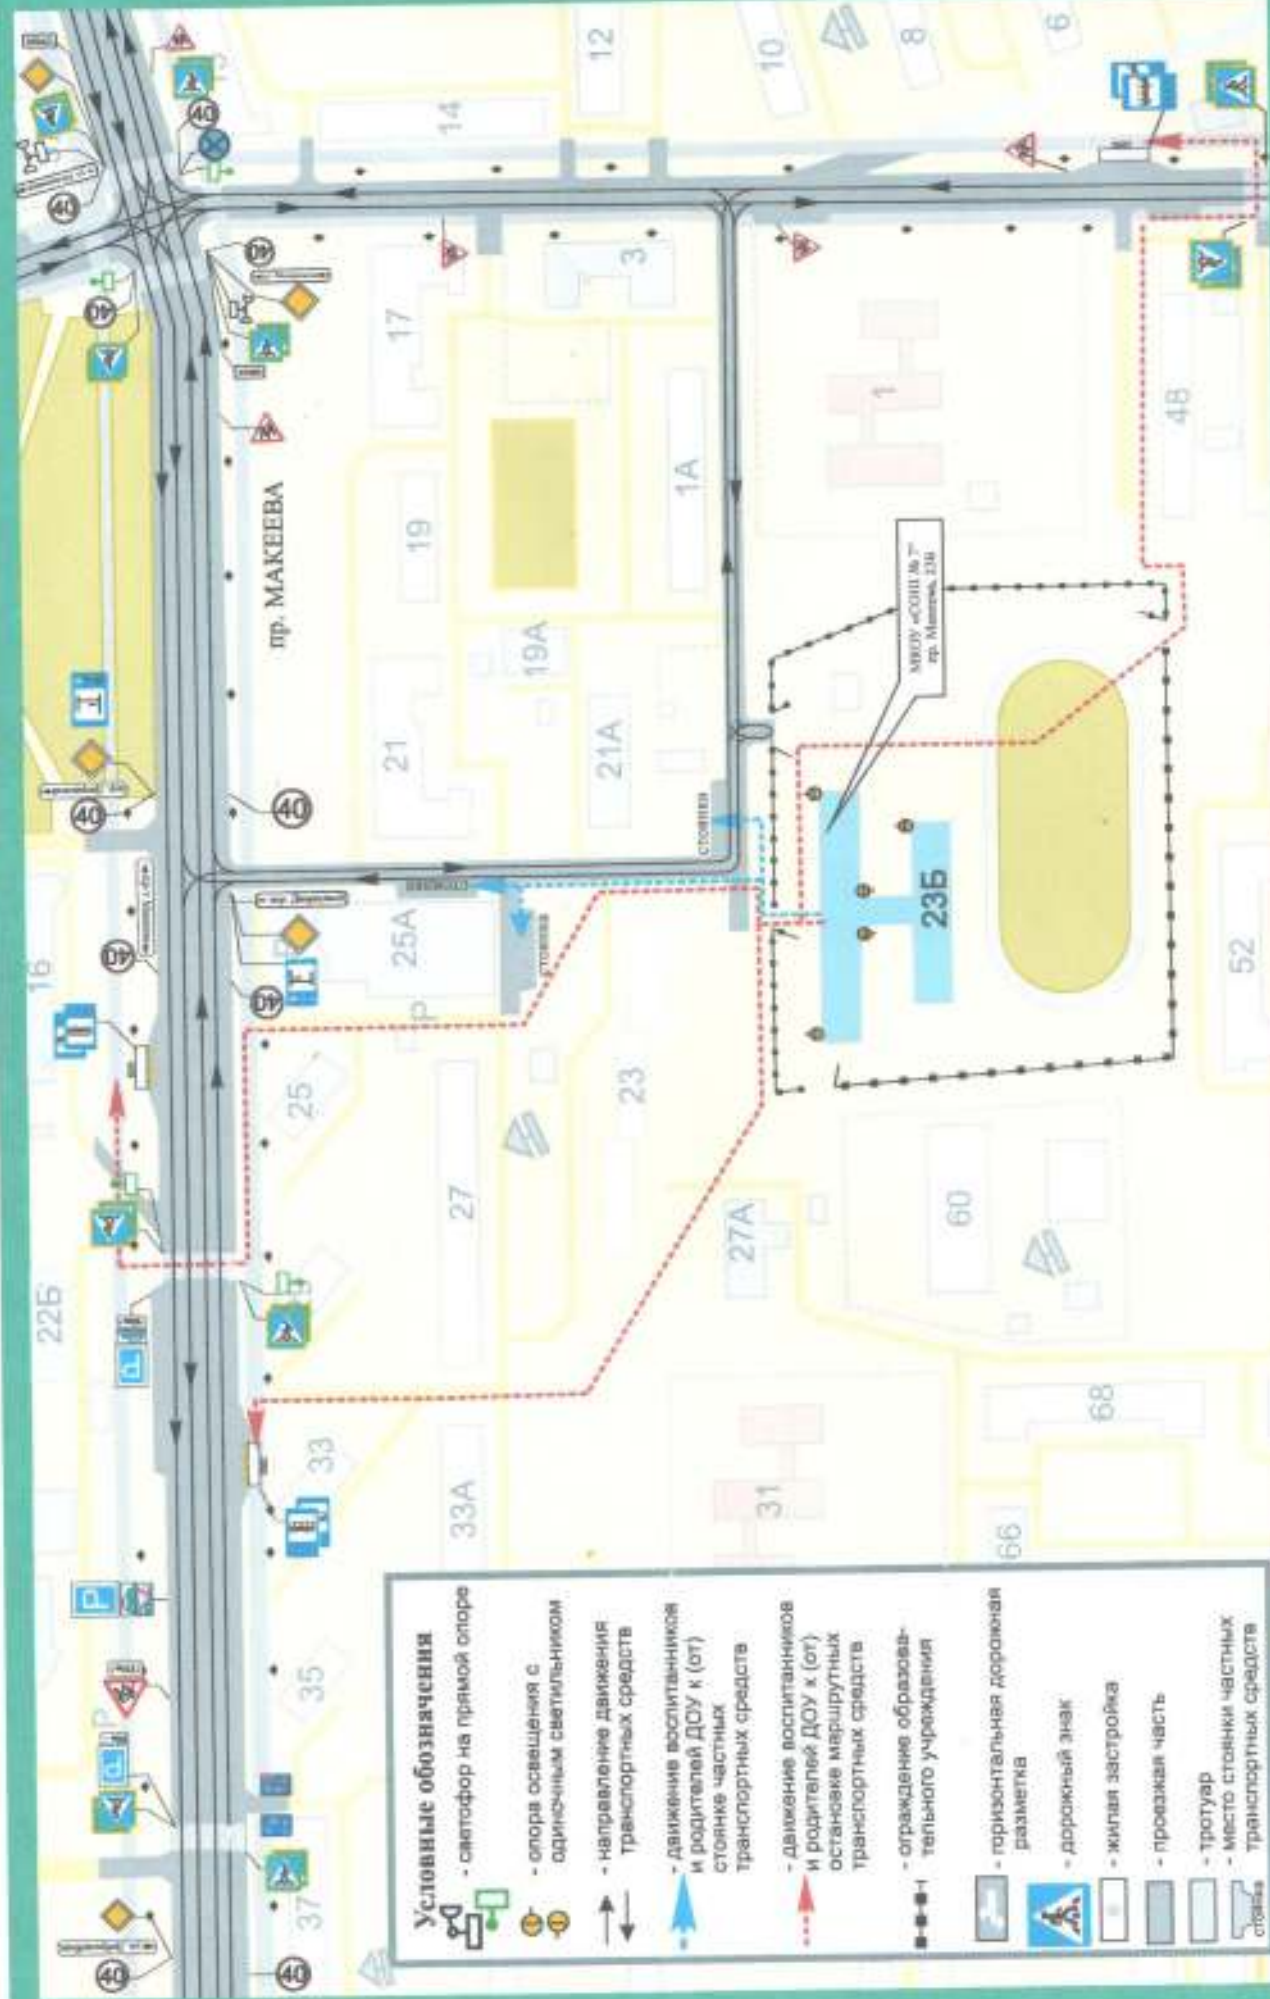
пр. МАКЕЕВА

МБОУ «СОШ № 7»
пр. Макеева, 23Б

12
10
8
6
14
3
17
1
48
19
1А
19А
21
21А
23Б
25А
25
23
27
27А
60
52
16
22Б
33
33А
31
68
66
35
37

40
40
40
40
40
40
40
40
40

стоянка
стоянка
стоянка

Условные обозначения
- светофор на прямой опоре
- опора освещения с одинарным светильником
- направление движения транспортных средств
- движение воспитанников и родителей ДОУ к (от) стоянке частных транспортных средств
- движение воспитанников и родителей ДОУ к (от) остановке маршрутных транспортных средств
- ограждение образовательного учреждения
- горизонтальная дорожная разметка
- дорожный знак
- жилая застройка
- проезжая часть
- тротуар
- место стоянки частных транспортных средств